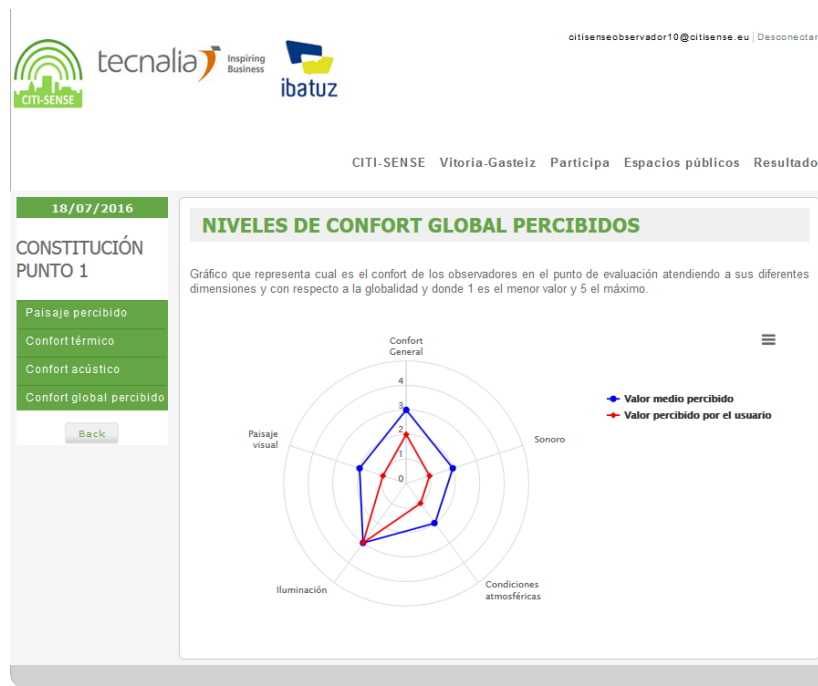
CITI-SENSE

tecnalia Inspiring Business

ibatuz

citisenseobservador10@citisense.eu | Desconectar

CITI-SENSE Vitoria-Gasteiz Participa Espacios públicos Resultado

18/07/2016

CONSTITUCIÓN PUNTO 1

Paisaje percibido

Confort térmico

Confort acústico

Confort global percibido

Back

NIVELES DE CONFORT GLOBAL PERCIBIDOS

Gráfico que representa cual es el confort de los observadores en el punto de evaluación atendiendo a sus diferentes dimensiones y con respecto a la globalidad y donde 1 es el menor valor y 5 el máximo.

Confort General

4

3

2

1

0

Sonoro

Condiciones atmosféricas

Iluminación

Paisaje visual

Valor medio percibido

Valor percibido por el usuario